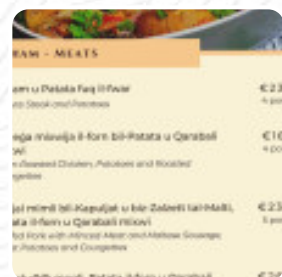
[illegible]AM – MEATS

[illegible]am u Patata fuq il-fwar
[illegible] Steak and Potatoes
€23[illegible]
4 pe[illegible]

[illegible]ega mixwija il-forn bil-Patata u Qarabali
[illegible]wi
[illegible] Roasted Chicken, Potatoes and Roasted
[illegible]gettes
€16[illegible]
4 pe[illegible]

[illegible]jal mimli bil-Kapuljat u bir-Zalzett tal-Malti,
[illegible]tata il-forn u Qarabali mixwi
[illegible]d Pork with Minced Meat and Maltese Sausage,
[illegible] Potatoes and Courgettes
€23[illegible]
5 pe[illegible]

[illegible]